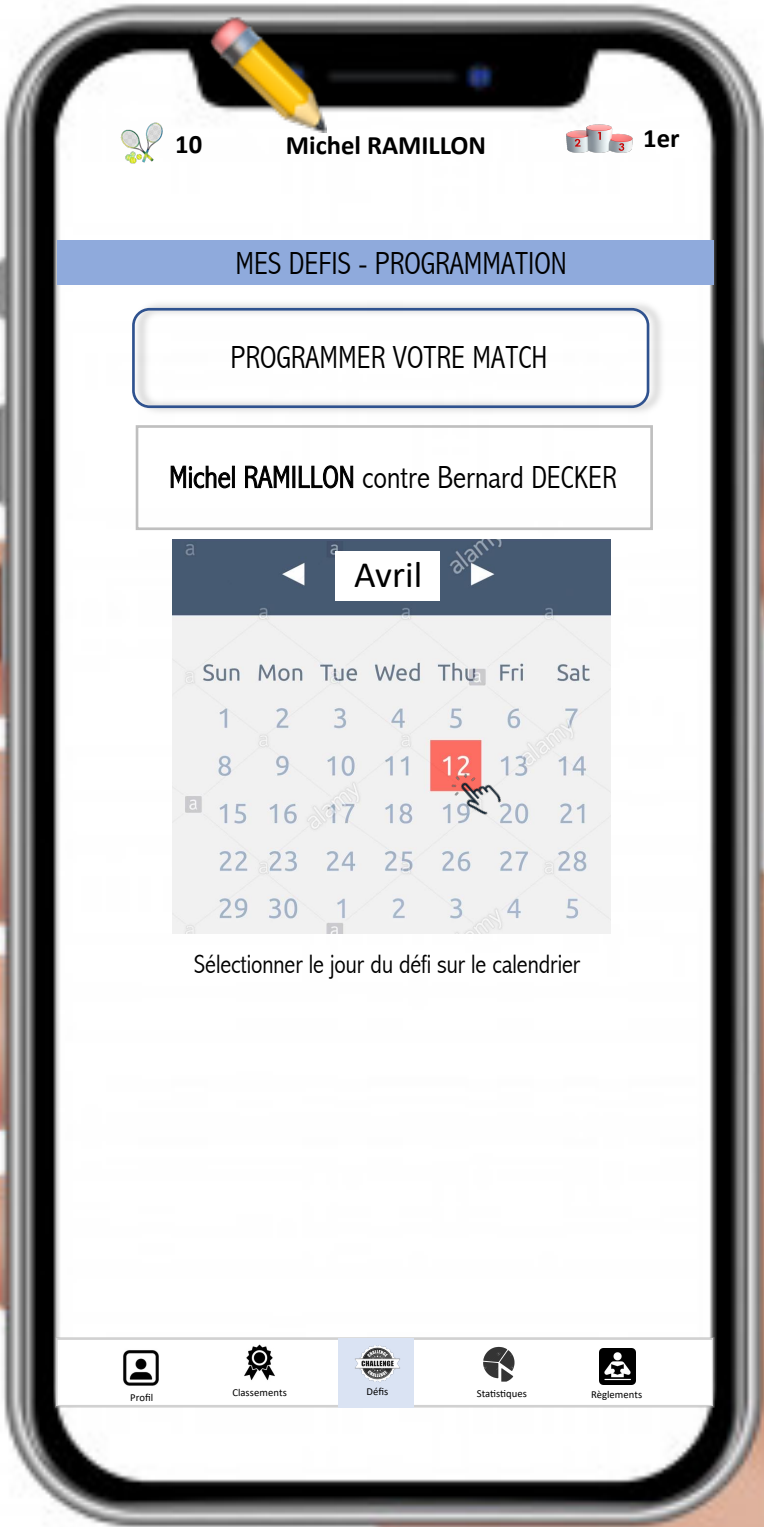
10 Michel RAMILLON 2 1 3 1er

MES DEFIS - PROGRAMMATION

PROGRAMMER VOTRE MATCH

Michel RAMILLON contre Bernard DECKER

◀ Avril ▶

| Sun | Mon | Tue | Wed | Thu | Fri | Sat |
|---|---|---|---|---|---|---|
| 1 | 2 | 3 | 4 | 5 | 6 | 7 |
| 8 | 9 | 10 | 11 | 12 | 13 | 14 |
| 15 | 16 | 17 | 18 | 19 | 20 | 21 |
| 22 | 23 | 24 | 25 | 26 | 27 | 28 |
| 29 | 30 | 1 | 2 | 3 | 4 | 5 |

Sélectionner le jour du défi sur le calendrier

Profil Classements CHALLENGE Défis Statistiques Règlements